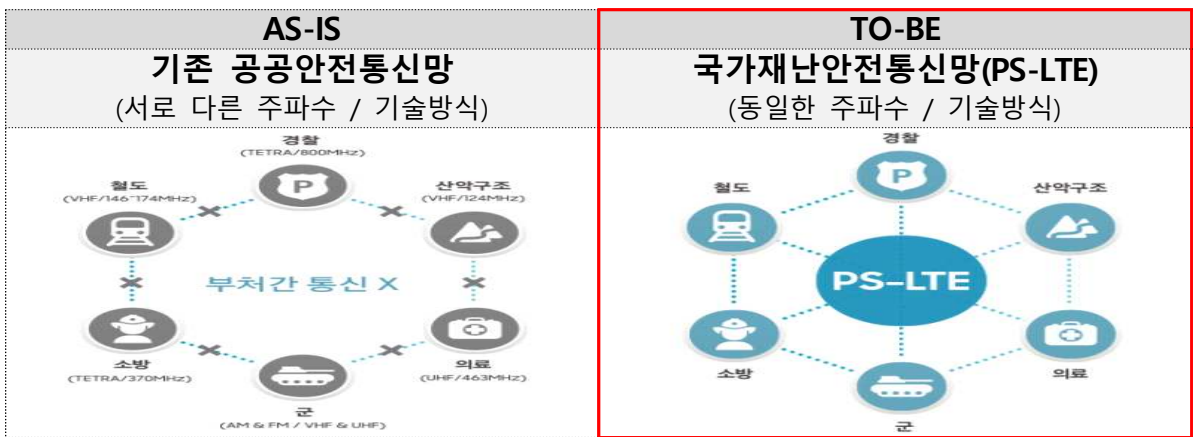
| AS-IS | TO-BE |
|---|---|
| 기존 공공안전통신망 (서로 다른 주파수 / 기술방식) | 국가재난안전통신망(PS-LTE) (동일한 주파수 / 기술방식) |

경찰
(TETRA/800MHz)
철도
(VHF/146~174MHz)
산악구조
(VHF/124MHz)
부처간 통신 X
소방
(TETRA/370MHz)
의료
(UHF/463MHz)
군
(AM & FM / VHF & UHF)

경찰
철도
산악구조
PS-LTE
소방
의료
군